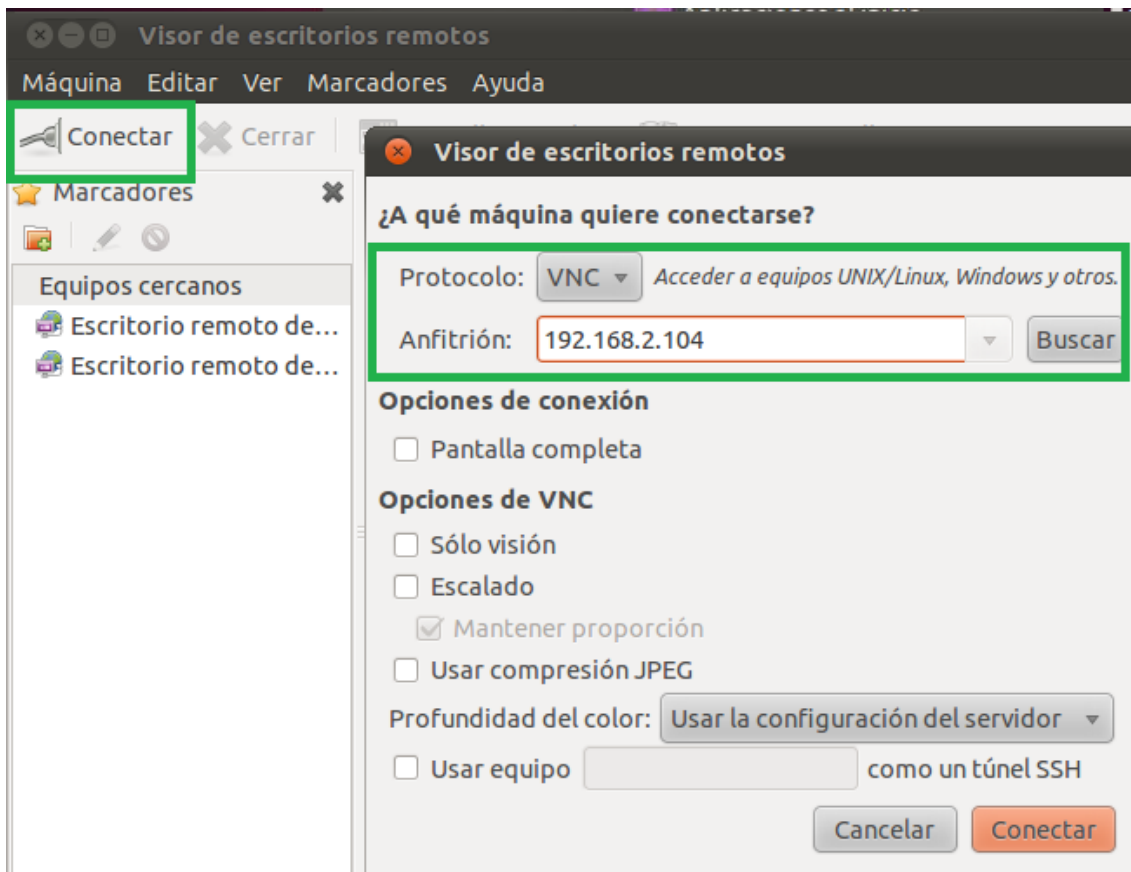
Visor de escritorios remotos

Máquina Editar Ver Marcadores Ayuda

Conectar Cerrar

Marcadores

Equipos cercanos

Escritorio remoto de...

Escritorio remoto de...

Visor de escritorios remotos

¿A qué máquina quiere conectarse?

Protocolo: VNC Acceder a equipos UNIX/Linux, Windows y otros.

Anfitrión: 192.168.2.104 Buscar

Opciones de conexión

Pantalla completa

Opciones de VNC

Sólo visión

Escalado

Mantener proporción

Usar compresión JPEG

Profundidad del color: Usar la configuración del servidor

Usar equipo como un túnel SSH

Cancelar Conectar